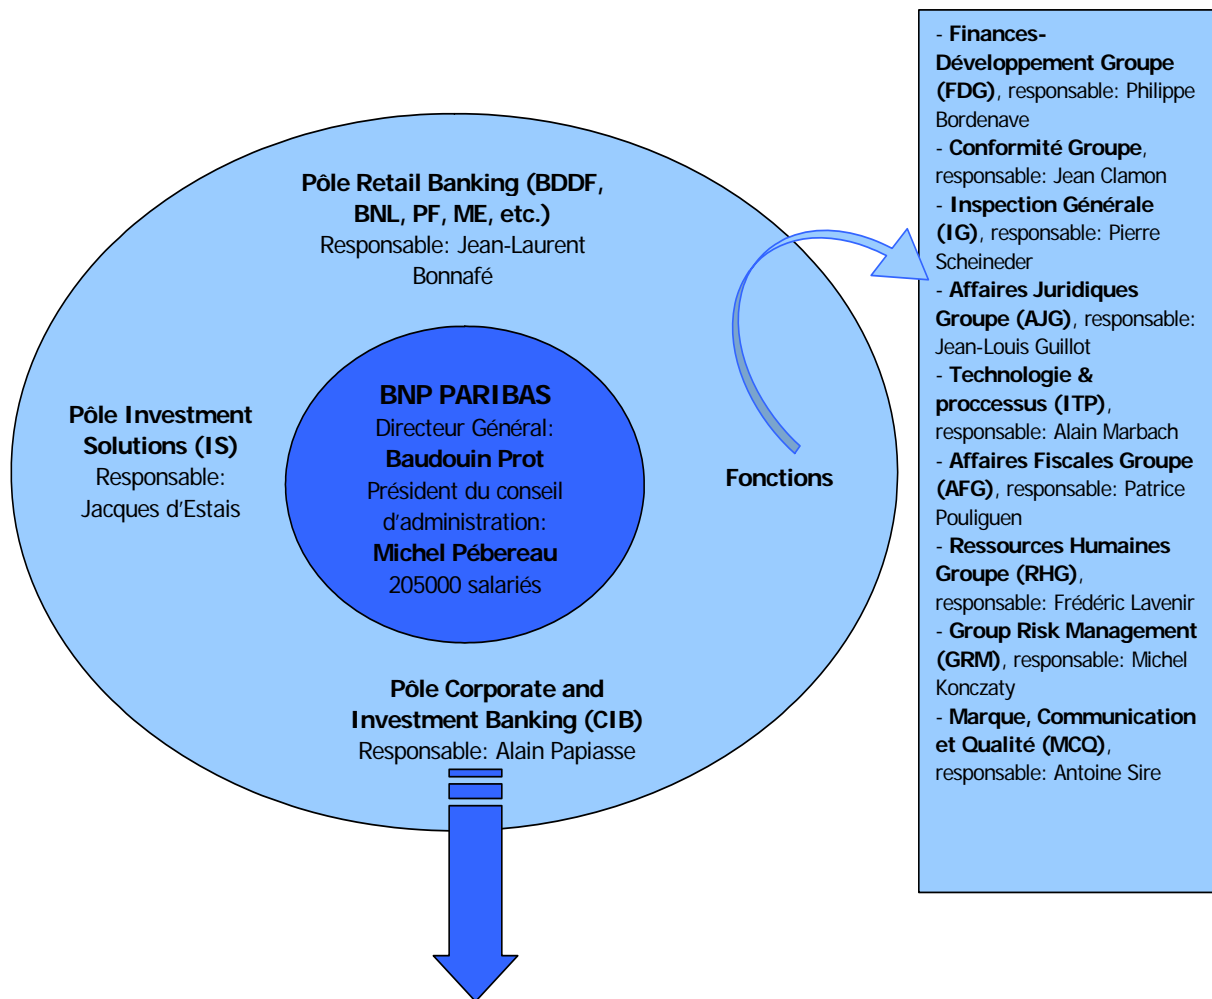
Pôle Retail Banking (BDDF, BNL, PF, ME, etc.)
Responsable: Jean-Laurent Bonnafé

Pôle Investment Solutions (IS)
Responsable: Jacques d'Estais

BNP PARIBAS
Directeur Général:
Baudouin Prot
Président du conseil d'administration:
Michel Pébereau
205000 salariés

Fonctions

Pôle Corporate and Investment Banking (CIB)
Responsable: Alain Papiasse

- Finances-Développement Groupe (FDG), responsable: Philippe Bordenave
- Conformité Groupe, responsable: Jean Clamon
- Inspection Générale (IG), responsable: Pierre Scheineder
- Affaires Juridiques Groupe (AJG), responsable: Jean-Louis Guillot
- Technologie & proccessus (ITP), responsable: Alain Marbach
- Affaires Fiscales Groupe (AFG), responsable: Patrice Pouliguen
- Ressources Humaines Groupe (RHG), responsable: Frédéric Lavenir
- Group Risk Management (GRM), responsable: Michel Konczaty
- Marque, Communication et Qualité (MCQ), responsable: Antoine Sire